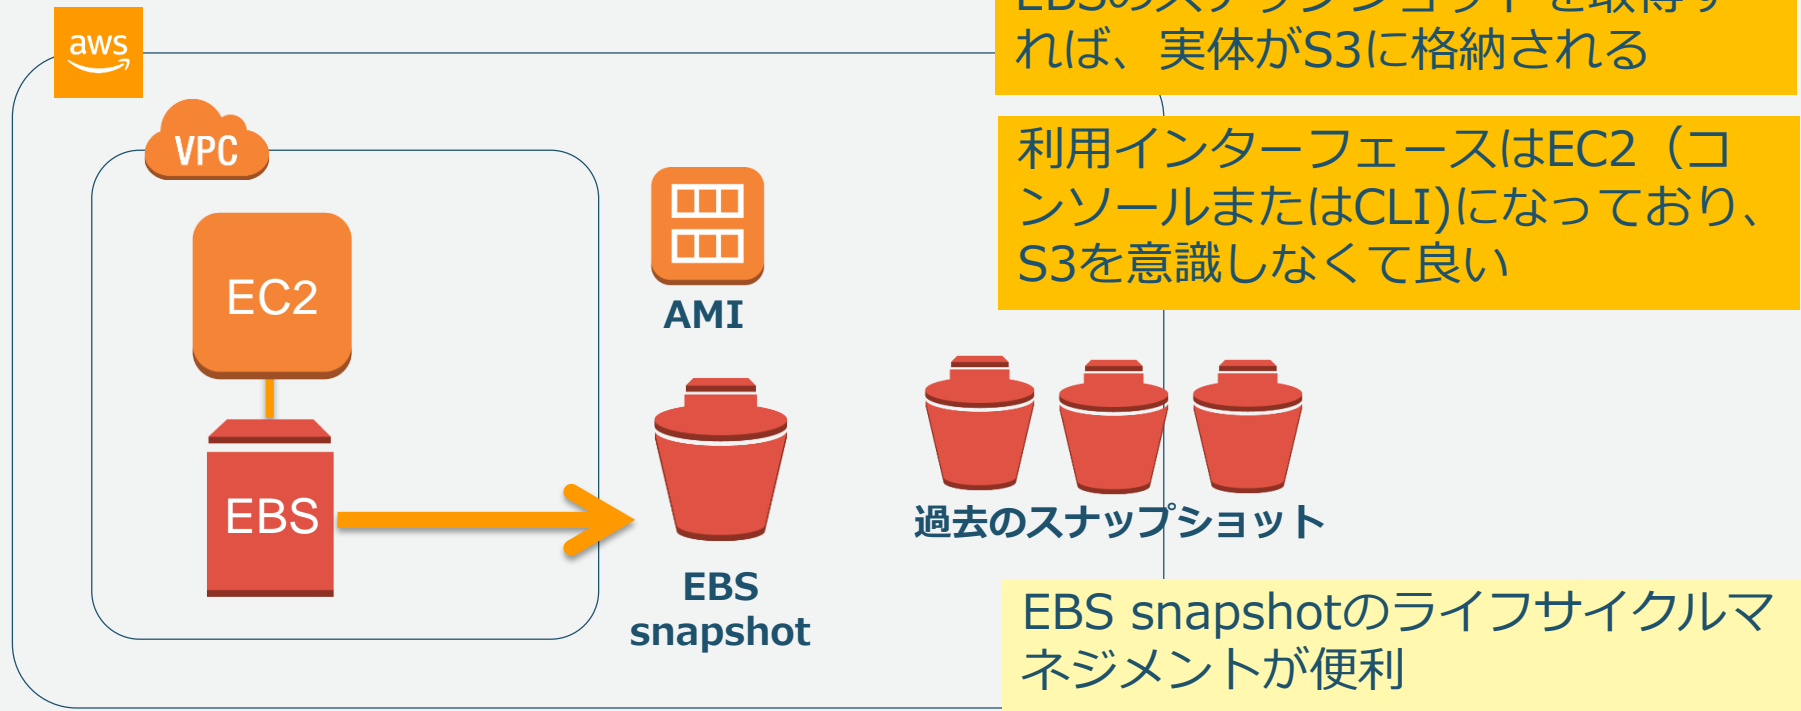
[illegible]
れば、実体がS3に格納される

利用インターフェースはEC2（コンソールまたはCLI)になっており、S3を意識しなくて良い

aws

VPC

EC2

EBS

AMI

EBS snapshot

過去のスナップショット

EBS snapshotのライフサイクルマネジメントが便利